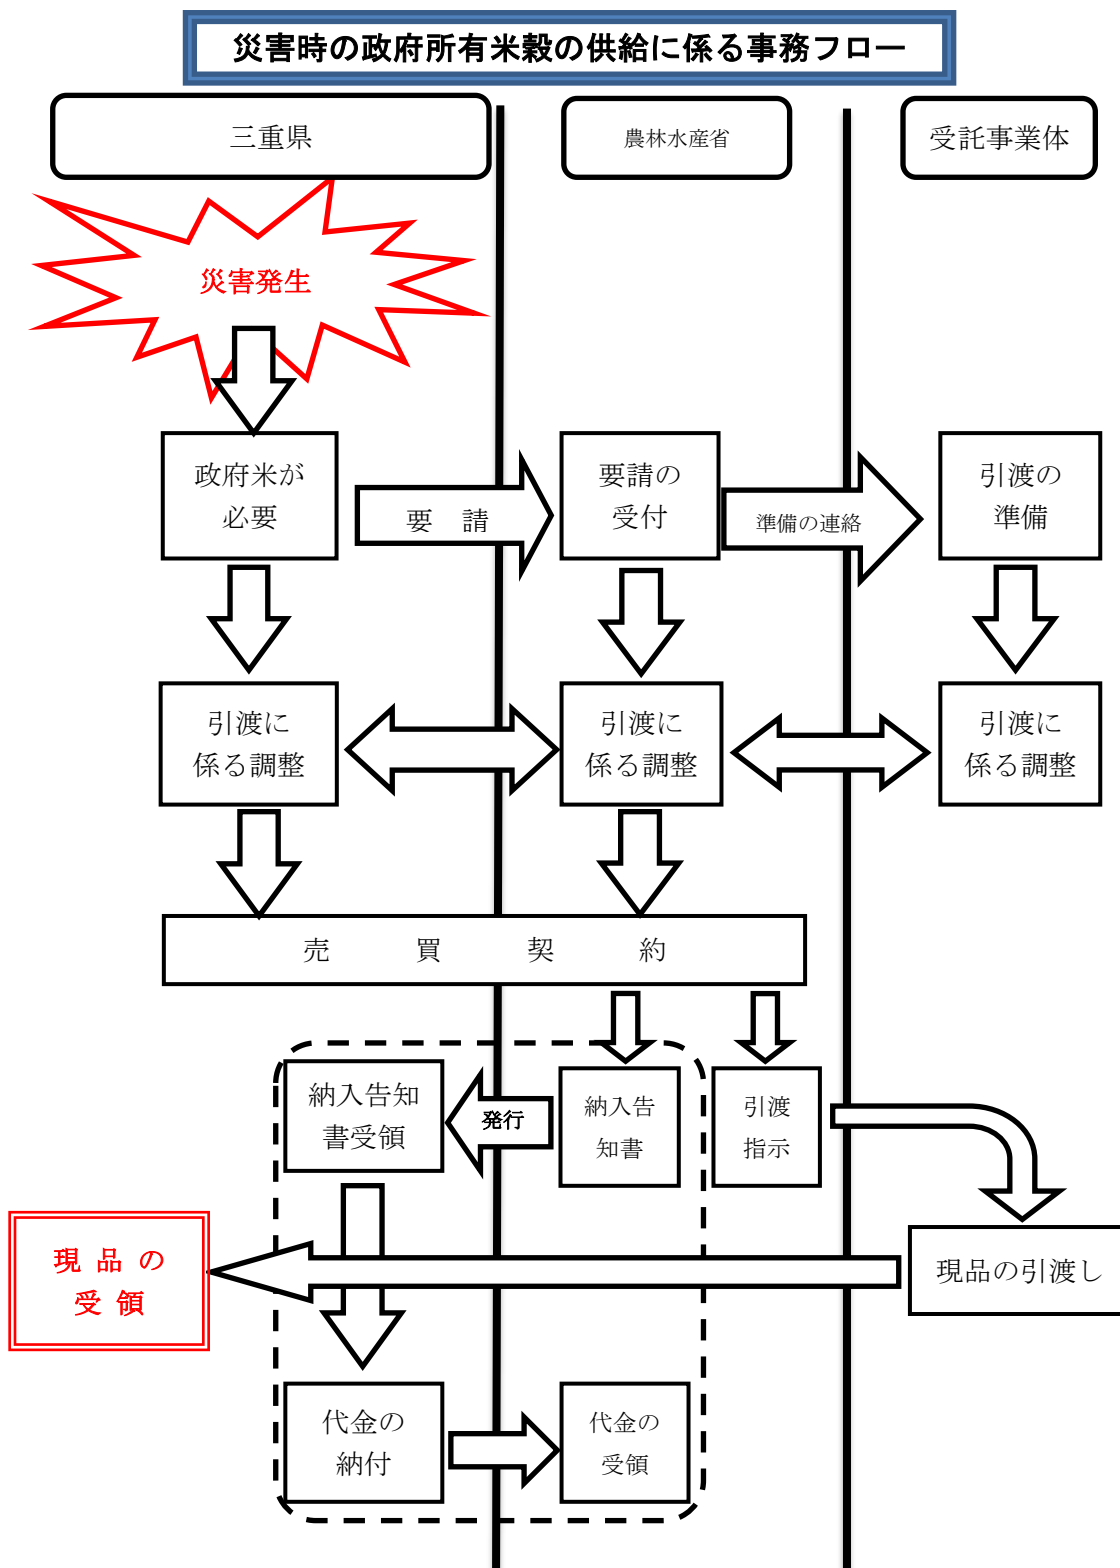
災害時の政府所有米穀の供給に係る事務フロー

三重県

農林水産省

受託事業体

災害発生

政府米が必要

要　請

要請の受付

準備の連絡

引渡の準備

引渡に係る調整

引渡に係る調整

引渡に係る調整

売　買　契　約

納入告知書受領

発行

納入告知書

引渡指示

現品の受領

現品の引渡し

代金の納付

代金の受領